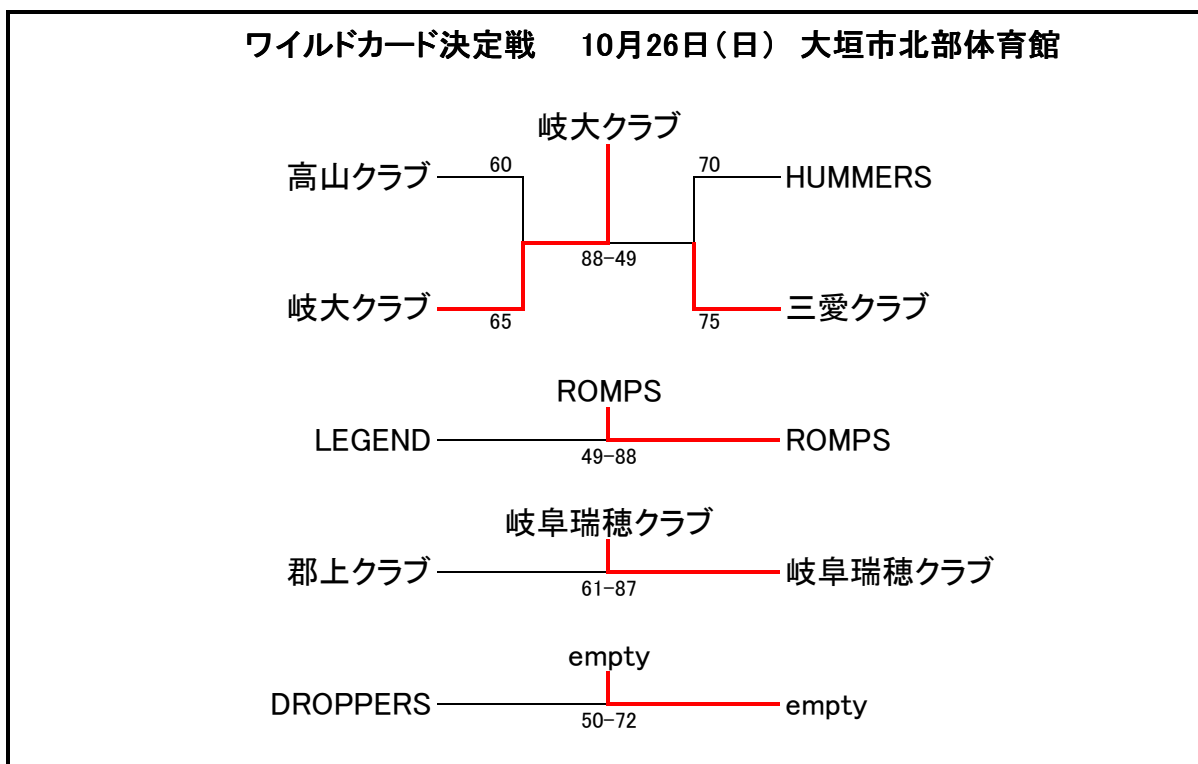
ワイルドカード決定戦　10月26日（日）大垣市北部体育館

岐大クラブ

高山クラブ 60

70 HUMMERS

88-49

岐大クラブ 65

75 三愛クラブ

ROMPS

LEGEND

ROMPS

49-88

岐阜瑞穂クラブ

郡上クラブ

岐阜瑞穂クラブ

61-87

empty

DROPPERS

empty

50-72